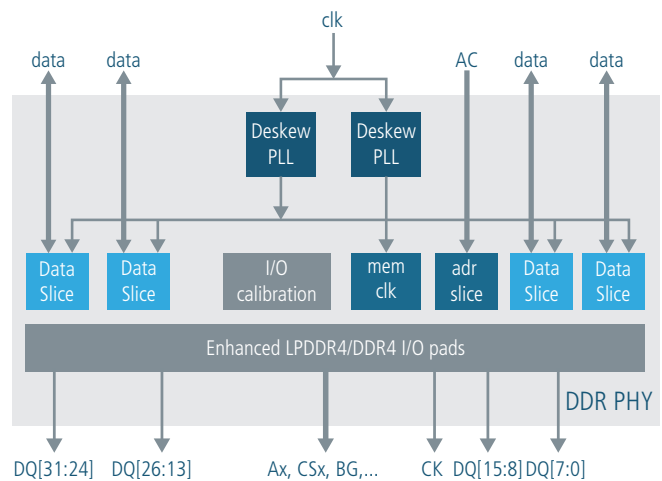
clk

data data AC data data

Deskew PLL

Deskew PLL

Data Slice

Data Slice

I/O calibration

mem clk

adr slice

Data Slice

Data Slice

Enhanced LPDDR4/DDR4 I/O pads

DDR PHY

DQ[31:24] DQ[26:13] Ax, CSx, BG,... CK DQ[15:8] DQ[7:0]